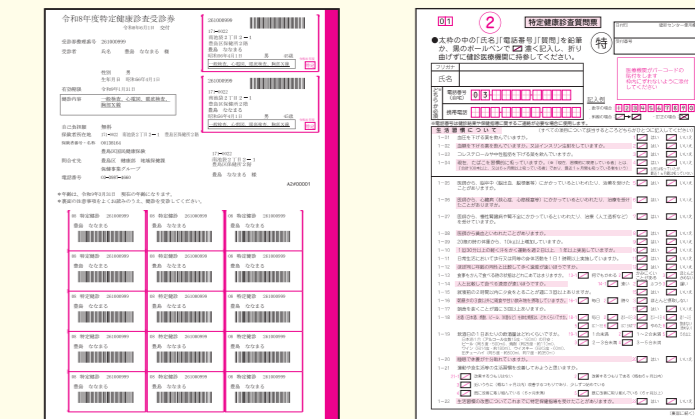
令和8年度特定健康診査受診券

受診券整理番号
受診者
有効期限
健診内容

01 特定健診
豊島 ななまる

A2#00001

01

2

特定健康診査質問票

特

●太枠の中の「氏名」「電話番号」「質問」を鉛筆か、黒のボールペンで濃く記入し、折り曲げずに健診医療機関に持参してください。

フリガナ
氏名

電話番号
(自宅)
03

携帯電話

記入例

生活習慣について